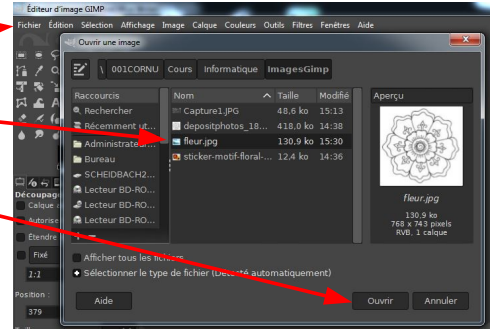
Éditeur d'image GIMP

Fichier Édition Sélection Affichage Image Calque Couleurs Outils Filtres Fenêtres Aide

Ouvrir une image

001CORNU Cours Informatique ImagesGimp

Raccourcis
Rechercher
Récemment ut...
Administrate...
Bureau
SCHEIDBACH2...
Lecteur BD-RO...
Lecteur BD-RO...
Lecteur BD-RO...

| Nom | Taille | Modifié |
|---|---|---|
| Capture1.JPG | 48,6 ko | 15:13 |
| depositphotos_18... | 418,0 ko | 14:38 |
| fleur.jpg | 130,9 ko | 15:30 |
| sticker-motif-floral-... | 12,4 ko | 14:36 |

Aperçu
fleur.jpg
130,9 ko
768 x 743 pixels
RVB, 1 calque

Afficher tous les fichiers
Sélectionner le type de fichier (Détecté automatiquement)

Aide
Ouvrir
Annuler

Découpag
Calque
Autorise
Étendre
Fixé
1:1
Position :
379